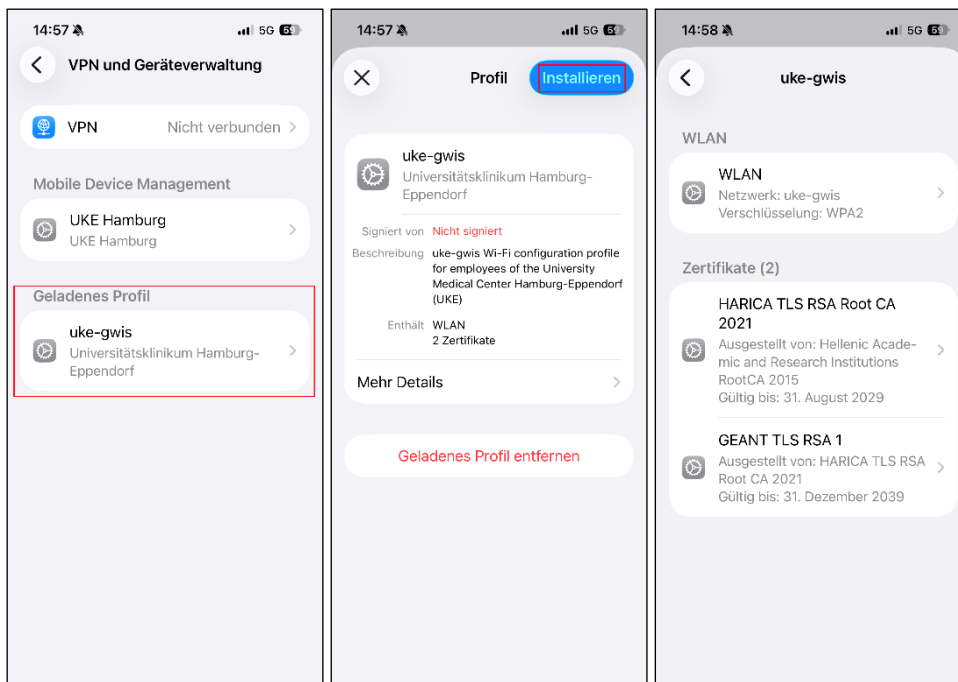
14:57 5G 59

VPN und Geräteverwaltung

VPN Nicht verbunden

Mobile Device Management

UKE Hamburg
UKE Hamburg

Geladenes Profil

uke-gwis
Universitätsklinikum Hamburg-Eppendorf

14:57 5G 59

Profil Installieren

uke-gwis
Universitätsklinikum Hamburg-Eppendorf

Signiert von Nicht signiert
Beschreibung uke-gwis Wi-Fi configuration profile for employees of the University Medical Center Hamburg-Eppendorf (UKE)
Enthält WLAN
2 Zertifikate

Mehr Details

Geladenes Profil entfernen

14:58 5G 59

uke-gwis

WLAN

WLAN
Netzwerk: uke-gwis
Verschlüsselung: WPA2

Zertifikate (2)

HARICA TLS RSA Root CA 2021
Ausgestellt von: Hellenic Academic and Research Institutions RootCA 2015
Gültig bis: 31. August 2029

GEANT TLS RSA 1
Ausgestellt von: HARICA TLS RSA Root CA 2021
Gültig bis: 31. Dezember 2039